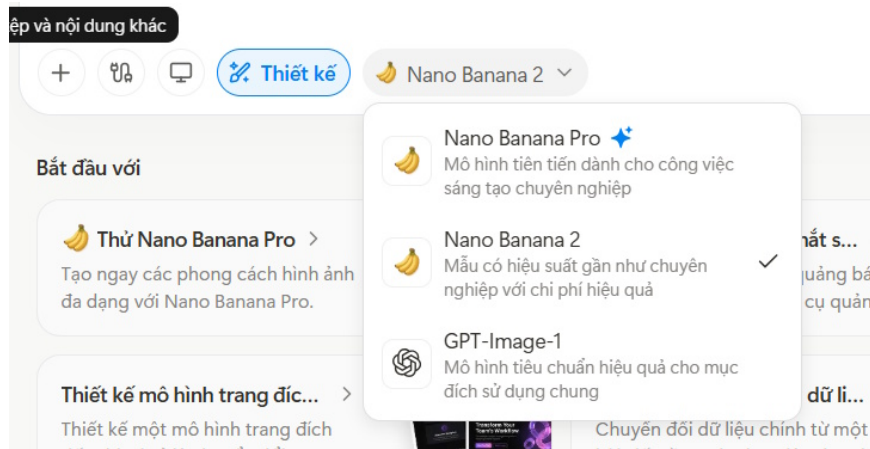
ệp và nội dung khác

+ Thiết kế Nano Banana 2

Bắt đầu với

Thử Nano Banana Pro >
Tạo ngay các phong cách hình ảnh đa dạng với Nano Banana Pro.

Thiết kế mô hình trang đíc... >
Thiết kế một mô hình trang đích

Nano Banana Pro
Mô hình tiên tiến dành cho công việc sáng tạo chuyên nghiệp

Nano Banana 2
Mẫu có hiệu suất gần như chuyên nghiệp với chi phí hiệu quả

GPT-Image-1
Mô hình tiêu chuẩn hiệu quả cho mục đích sử dụng chung

Transform Your Team's Workflow

ắt s...
quảng bá
cụ quản

dữ li...
Chuyển đổi dữ liệu chính từ một